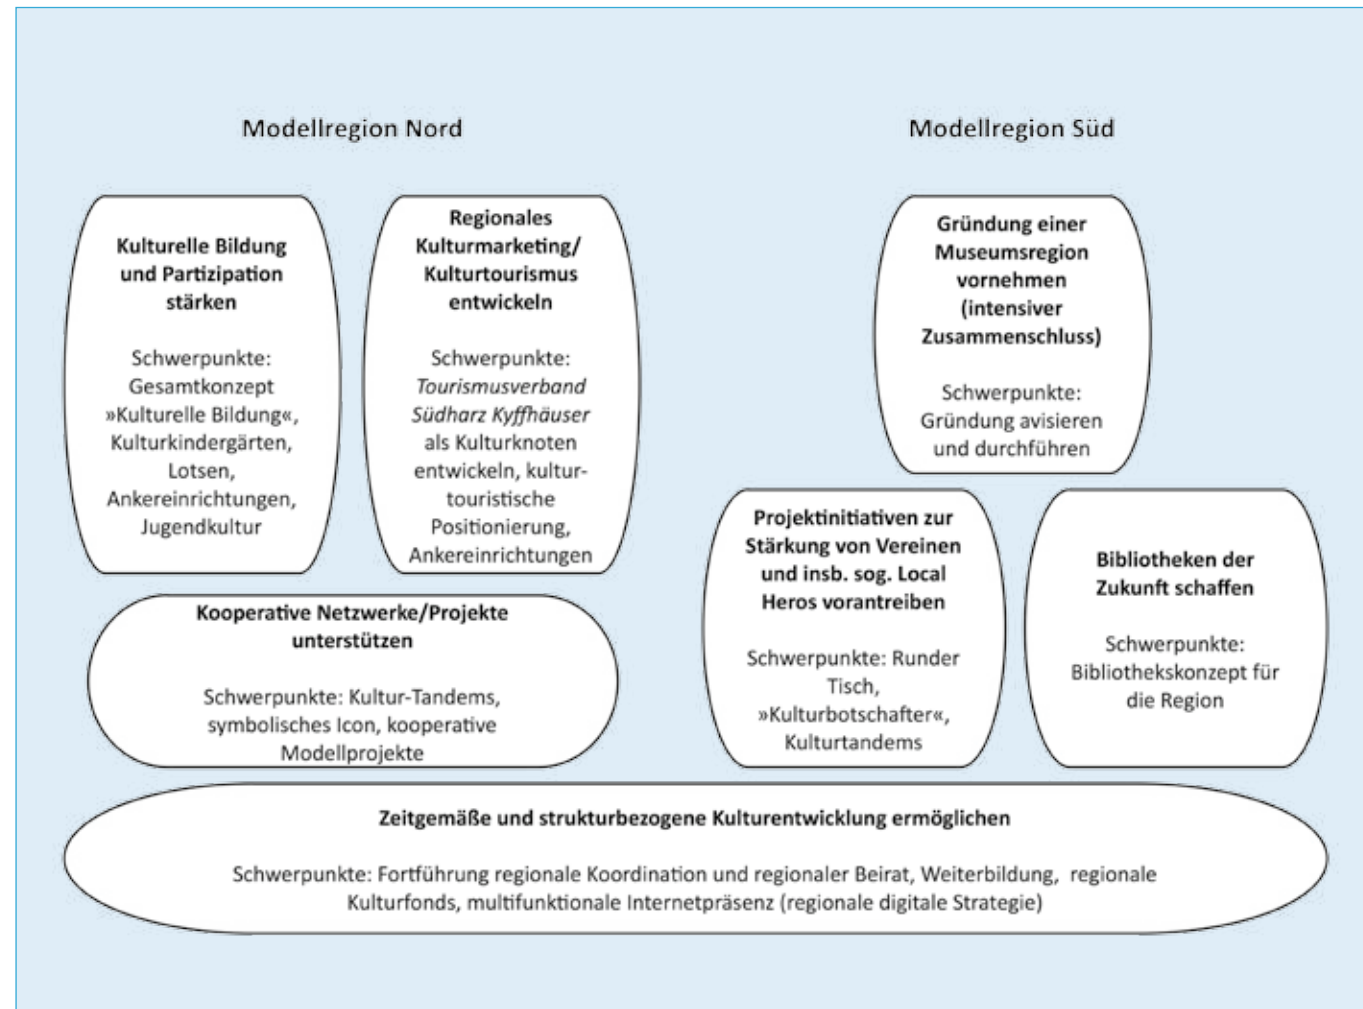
Modellregion Nord

Modellregion Süd

**Kulturelle Bildung und Partizipation stärken**

Schwerpunkte: Gesamtkonzept »Kulturelle Bildung«, Kulturkindergärten, Lotsen, Ankereinrichtungen, Jugendkultur

**Regionales Kulturmarketing/ Kulturtourismus entwickeln**

Schwerpunkte: *Tourismusverband Südharz Kyffhäuser* als Kulturknoten entwickeln, kulturtouristische Positionierung, Ankereinrichtungen

**Gründung einer Museumsregion vornehmen (intensiver Zusammenschluss)**

Schwerpunkte: Gründung avisieren und durchführen

**Kooperative Netzwerke/Projekte unterstützen**

Schwerpunkte: Kultur-Tandems, symbolisches Icon, kooperative Modellprojekte

**Projektinitiativen zur Stärkung von Vereinen und insb. sog. Local Heros vorantreiben**

Schwerpunkte: Runder Tisch, »Kulturbotschafter«, Kulturtandems

**Bibliotheken der Zukunft schaffen**

Schwerpunkte: Bibliothekskonzept für die Region

**Zeitgemäße und strukturbezogene Kulturentwicklung ermöglichen**

Schwerpunkte: Fortführung regionale Koordination und regionaler Beirat, Weiterbildung, regionale Kulturfonds, multifunktionale Internetpräsenz (regionale digitale Strategie)